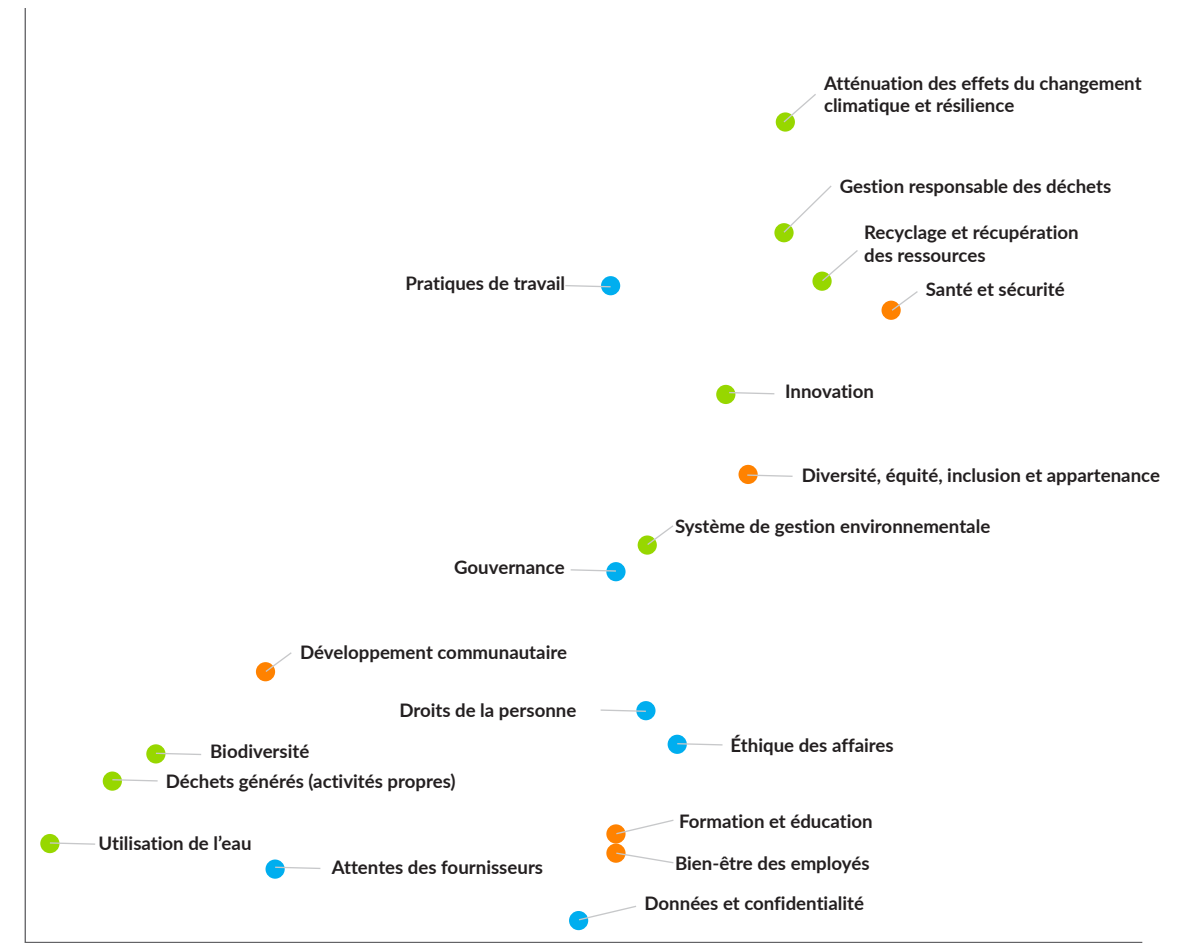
Atténuation des effets du changement climatique et résilience

Gestion responsable des déchets

Recyclage et récupération des ressources

Pratiques de travail

Santé et sécurité

Innovation

Diversité, équité, inclusion et appartenance

Système de gestion environnementale

Gouvernance

Développement communautaire

Droits de la personne

Éthique des affaires

Biodiversité

Déchets générés (activités propres)

Formation et éducation

Utilisation de l'eau

Bien-être des employés

Attentes des fournisseurs

Données et confidentialité